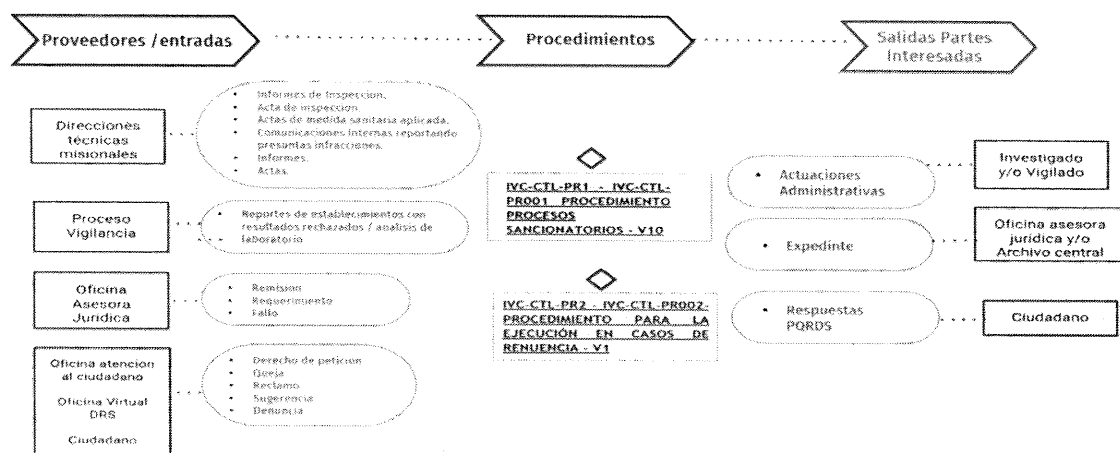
Proveedores /entradas

Procedimientos

Salidas Partes Interesadas

Direcciones técnicas misionales

- Informes de inspeccion.
- Acta de inspeccion.
- Actas de medida sanitaria aplicada.
- Comunicaciones internas reportando presuntas infracciones.
- Informes.
- Actas.

Proceso Vigilancia

- Reportes de establecimientos con resultados rechazados / analisis de laboratorio

Oficina Asesora Juridica

- Remision
- Requerimiento
- Fallo

Oficina atencion al ciudadano

Oficina Virtual DRS

Ciudadano

- Derecho de peticion
- Queja
- Reclamo
- Sugerencia
- Denuncia

IVC-CTL-PR1 - IVC-CTL-PR001 PROCEDIMIENTO PROCESOS SANCIONATORIOS - V10

IVC-CTL-PR2 - IVC-CTL-PR002- PROCEDIMIENTO PARA LA EJECUCIÓN EN CASOS DE RENUENCIA - V1

- Actuaciones Administrativas

Investigado y/o Vigilado

- Expedinte

Oficina asesora juridica y/o Archivo central

- Respuestas PQRDS

Ciudadano